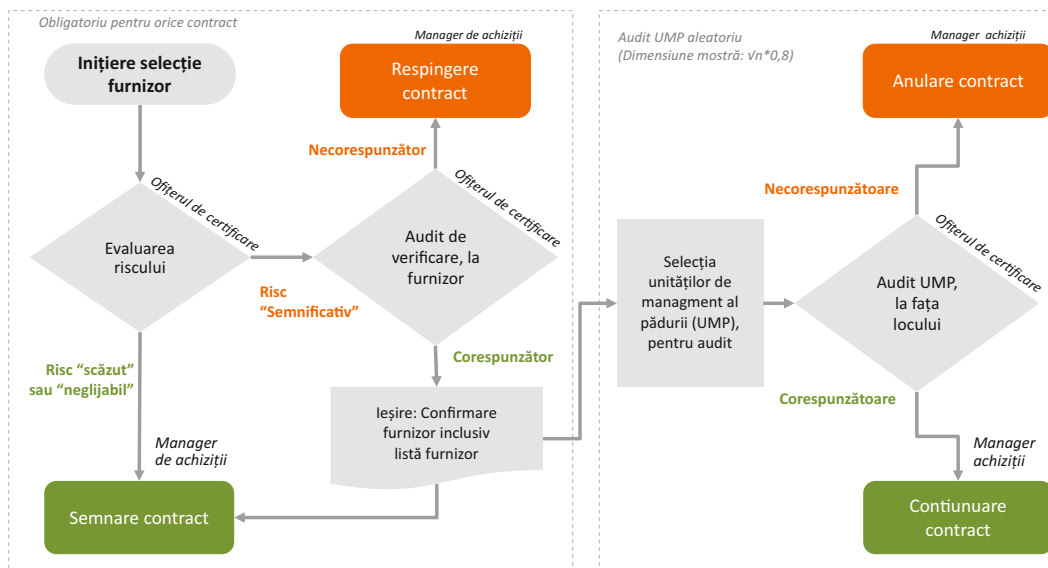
Obligatoriu pentru orice contract

Inițiere selecție furnizor

Ofițerul de certificare

Evaluarea riscului

Risc "Semnificativ"

Risc "scăzut" sau "neglijabil"

Manager de achiziții

Semnare contract

Manager de achiziții

Respingere contract

Necorespunzător

Ofițerul de certificare

Audit de verificare, la furnizor

Corespunzător

Ieșire: Confirmare furnizor inclusiv listă furnizor

Audit UMP aleatoriu
(Dimensiune mostră: √n*0,8)

Selecția unităților de managment al pădurii (UMP), pentru audit

Manager achiziții

Anulare contract

Necorespunzătoare

Ofițerul de certificare

Audit UMP, la fața locului

Corespunzătoare

Manager achiziții

Contiunuare contract